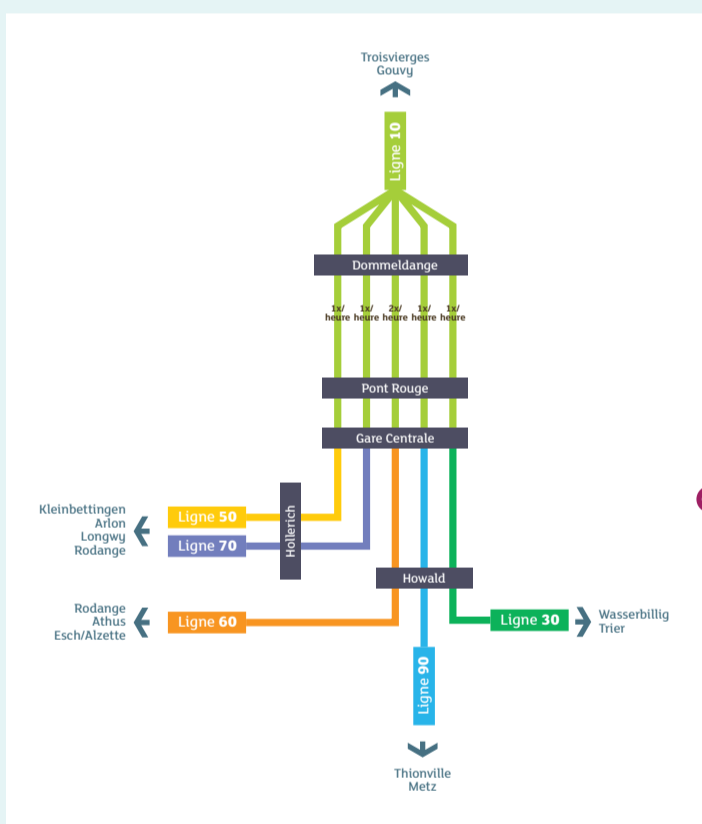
Troisvierges
Gouvy

Ligne 10

Dommeldange

1x/ heure 1x/ heure 2x/ heure 1x/ heure 1x/ heure

Pont Rouge

Gare Centrale

Kleinbettingen
Arlon
Longwy
Rodange

Ligne 50

Ligne 70

Hollerich

Howald

Rodange
Athus
Esch/Alzette

Ligne 60

Ligne 30

Wasserbillig
Trier

Ligne 90

Thionville
Metz